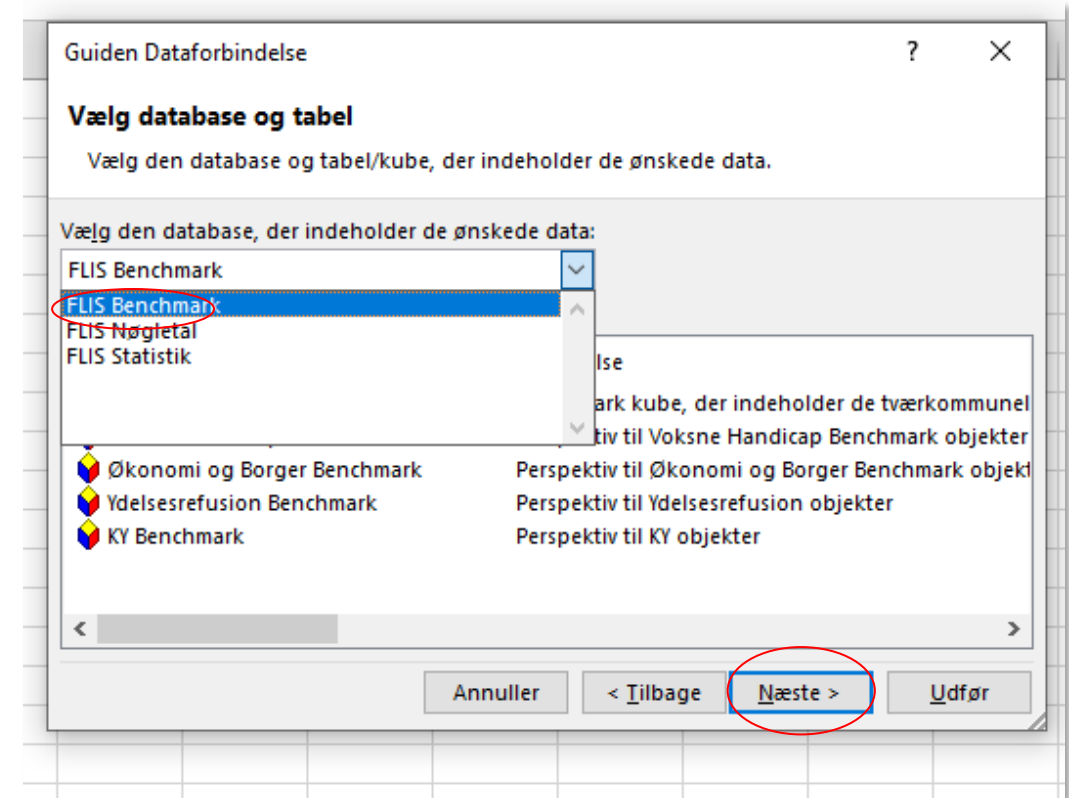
Guiden Dataforbindelse

?

Vælg database og tabel

Vælg den database og tabel/kube, der indeholder de ønskede data.

Vælg den database, der indeholder de ønskede data:

FLIS Benchmark

FLIS Benchmark
FLIS Nøgletal
FLIS Statistik

lse

ark kube, der indeholder de tværkommunel

tiv til Voksne Handicap Benchmark objekter

Økonomi og Borger Benchmark | Perspektiv til Økonomi og Borger Benchmark objekt
Ydelsesrefusion Benchmark | Perspektiv til Ydelsesrefusion objekter
KY Benchmark | Perspektiv til KY objekter

Annuller | < Tilbage | Næste > | Udfør